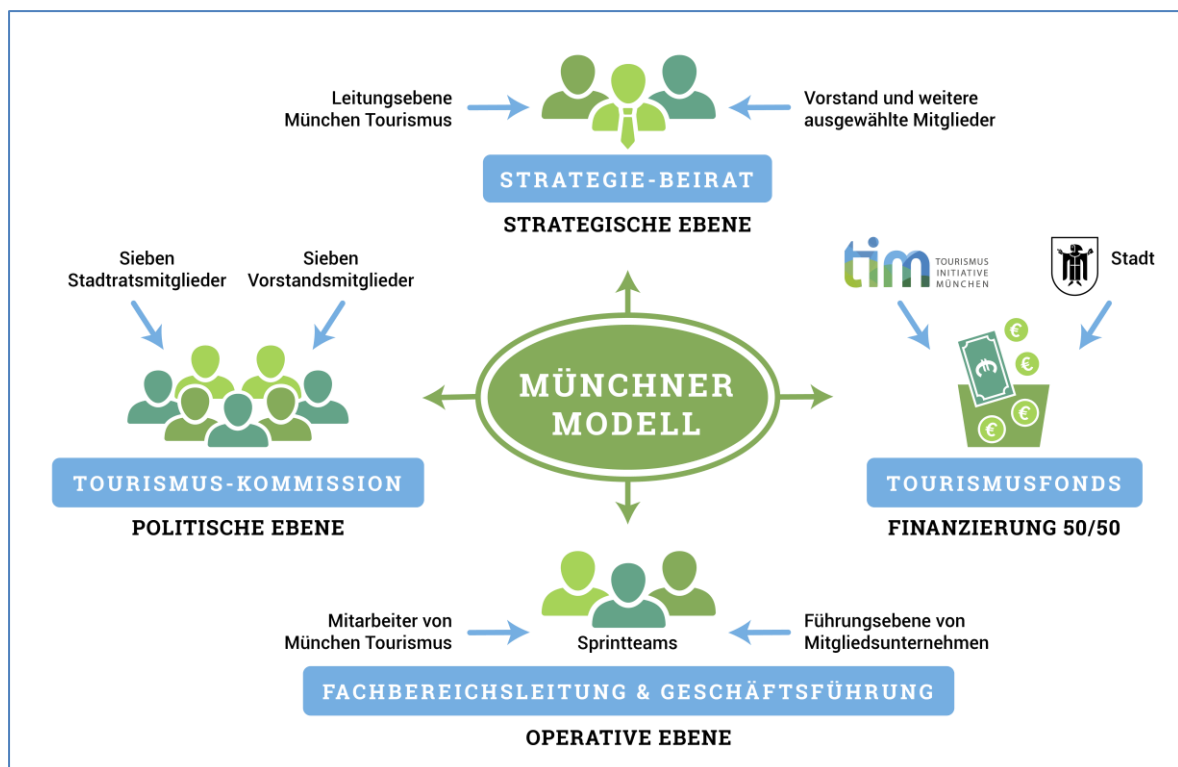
Leitungsebene München Tourismus

Vorstand und weitere ausgewählte Mitglieder

STRATEGIE-BEIRAT

STRATEGISCHE EBENE

Sieben Stadtratsmitglieder

Sieben Vorstandsmitglieder

tim TOURISMUS INITIATIVE MÜNCHEN

Stadt

MÜNCHNER MODELL

TOURISMUS-KOMMISSION

POLITISCHE EBENE

TOURISMUSFONDS

FINANZIERUNG 50/50

Mitarbeiter von München Tourismus

Sprintteams

Führungsebene von Mitgliedsunternehmen

FACHBEREICHSLEITUNG & GESCHÄFTSFÜHRUNG

OPERATIVE EBENE